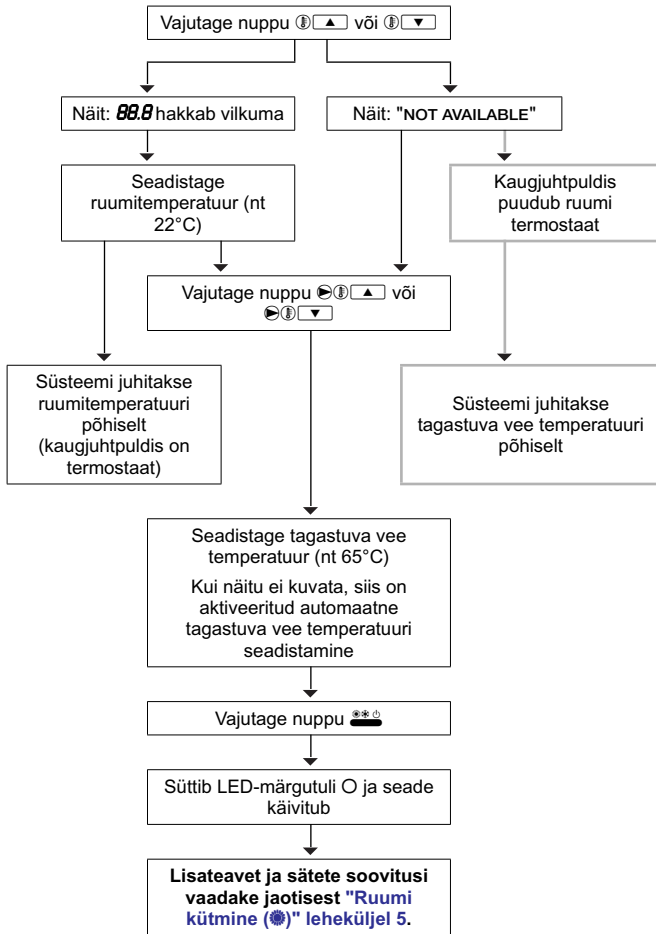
Vajutage nuppu ▲ või ▼

Näit: 88.8 hakkab vilkuma

Näit: "NOT AVAILABLE"

Seadistage ruumitemperatuur (nt 22°C)

Kaugjuhtpuldis puudub ruumi termostaat

Vajutage nuppu ▲ või ▼

Süsteemi juhitakse ruumitemperatuuri põhiselt (kaugjuhtpuldis on termostaat)

Süsteemi juhitakse tagastuva vee temperatuuri põhiselt

Seadistage tagastuva vee temperatuur (nt 65°C)

Kui näitu ei kuvata, siis on aktiveeritud automaatne tagastuva vee temperatuuri seadistamine

Vajutage nuppu

Süttib LED-märgutuli O ja seade käivitub

Lisateavet ja sätete soovitusi vaadake jaotisest "Ruumi kütmine ()" leheküljel 5.